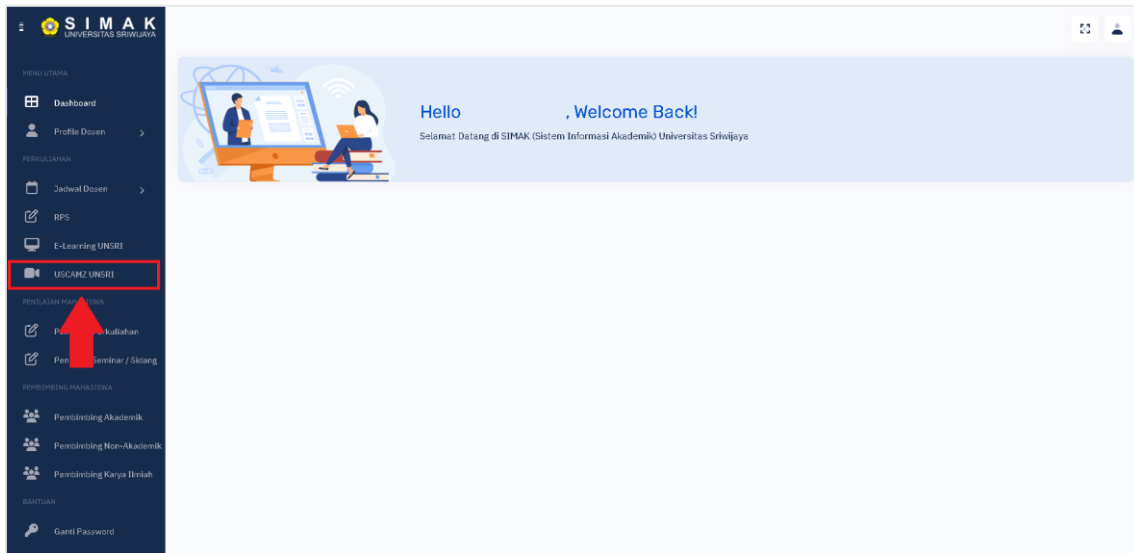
SIMAK
UNIVERSITAS SRIWIJAYA

MENU UTAMA
Dashboard
Profile Dosen
PERKULIAHAN
Jadwal Dosen
RPS
E-Learning UNSRI
USCAMZ UNSRI
PENILAIAN MAH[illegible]SWA
P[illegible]kuliahan
Pen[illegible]Seminar / Sidang
PEMBIMBING MAHASISWA
Pembimbing Akademik
Pembimbing Non-Akademik
Pembimbing Karya Ilmiah
BANTUAN
Ganti Password

Hello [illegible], Welcome Back!
Selamat Datang di SIMAK (Sistem Informasi Akademik) Universitas Sriwijaya